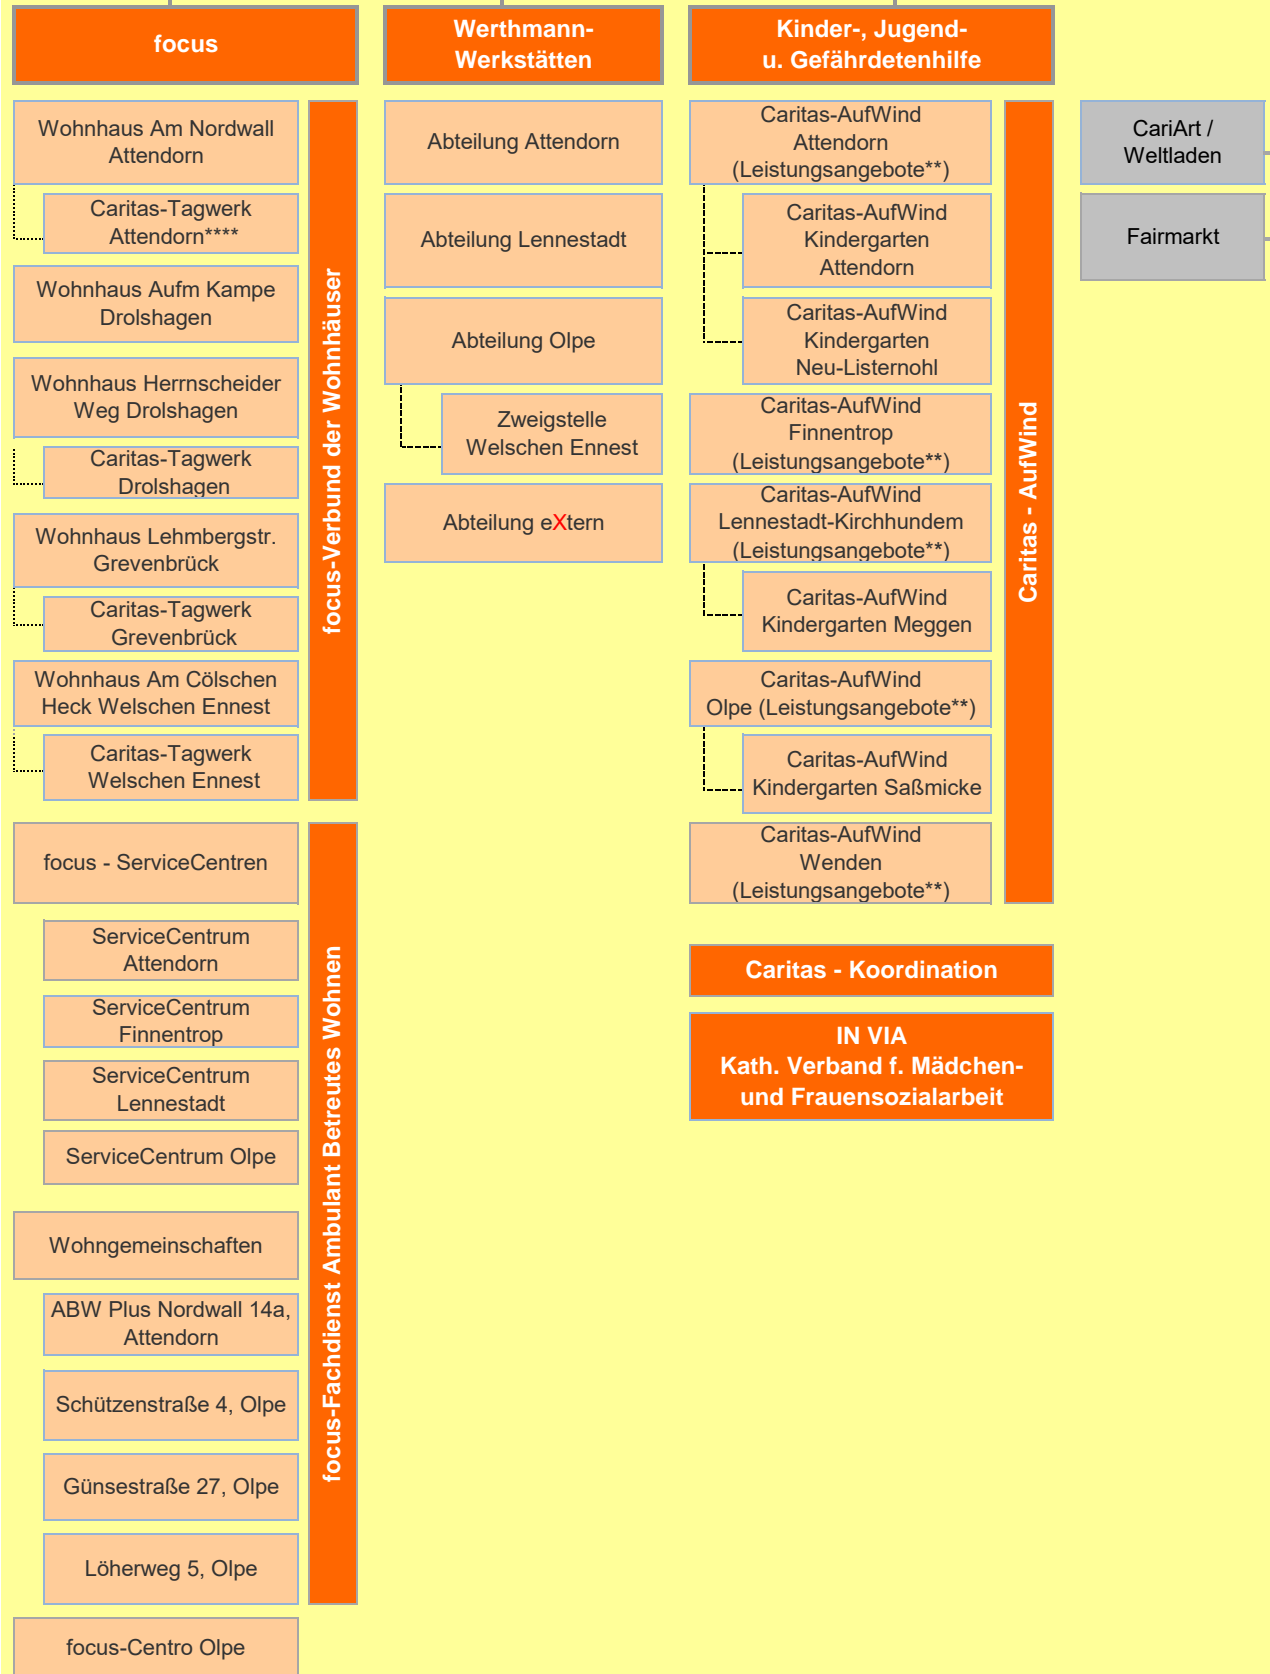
focus

Wohnhaus Am Nordwall Attendorn

Caritas-Tagwerk Attendorn****

Wohnhaus Aufm Kampe Drolshagen

Wohnhaus Herrnscheider Weg Drolshagen

Caritas-Tagwerk Drolshagen

Wohnhaus Lehmbergstr. Grevenbrück

Caritas-Tagwerk Grevenbrück

Wohnhaus Am Cölschen Heck Welschen Ennest

Caritas-Tagwerk Welschen Ennest

focus-Verbund der Wohnhäuser

focus - ServiceCentren

ServiceCentrum Attendorn

ServiceCentrum Finnentrop

ServiceCentrum Lennestadt

ServiceCentrum Olpe

Wohngemeinschaften

ABW Plus Nordwall 14a, Attendorn

Schützenstraße 4, Olpe

Günsestraße 27, Olpe

Löherweg 5, Olpe

focus-Centro Olpe

focus-Fachdienst Ambulant Betreutes Wohnen

Werthmann-Werkstätten

Abteilung Attendorn

Abteilung Lennestadt

Abteilung Olpe

Zweigstelle Welschen Ennest

Abteilung eXtern

Kinder-, Jugend- u. Gefährdetenhilfe

Caritas-AufWind Attendorn (Leistungsangebote**)

Caritas-AufWind Kindergarten Attendorn

Caritas-AufWind Kindergarten Neu-Listernohl

Caritas-AufWind Finnentrop (Leistungsangebote**)

Caritas-AufWind Lennestadt-Kirchhundem (Leistungsangebote**)

Caritas-AufWind Kindergarten Meggen

Caritas-AufWind Olpe (Leistungsangebote**)

Caritas-AufWind Kindergarten Saßmicke

Caritas-AufWind Wenden (Leistungsangebote**)

Caritas - AufWind

Caritas - Koordination

IN VIA
Kath. Verband f. Mädchen- und Frauensozialarbeit

CariArt / Weltladen

Fairmarkt